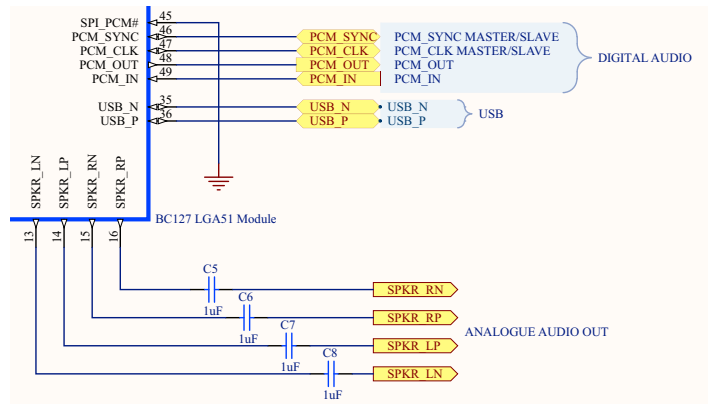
SPI_PCM# 45
PCM_SYNC 46
PCM_CLK 47
PCM_OUT 48
PCM_IN 49

PCM_SYNC
PCM_CLK
PCM_OUT
PCM_IN

PCM_SYNC MASTER/SLAVE
PCM_CLK MASTER/SLAVE
PCM_OUT
PCM_IN

DIGITAL AUDIO

USB_N 35
USB_P 36

USB_N
USB_P

USB_N
USB_P

USB

SPKR_LN
SPKR_LP
SPKR_RN
SPKR_RP

BC127 LGA51 Module

13
14
15
16

C5
1uF
C6
1uF
C7
1uF
C8
1uF

SPKR_RN
SPKR_RP
SPKR_LP
SPKR_LN

ANALOGUE AUDIO OUT